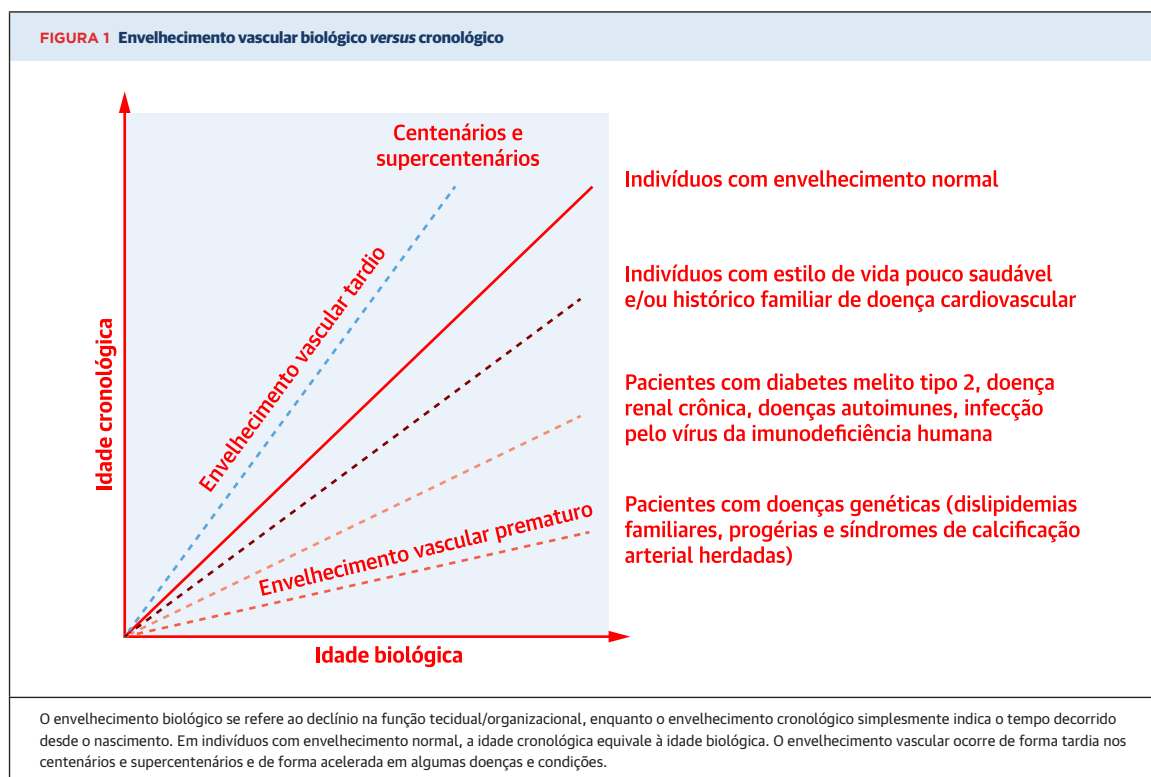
FIGURA 1 Envelhecimento vascular biológico *versus* cronológico

Centenários e supercentenários

Envelhecimento vascular tardio

Idade cronológica

Envelhecimento vascular prematuro

Idade biológica

Indivíduos com envelhecimento normal

Indivíduos com estilo de vida pouco saudável e/ou histórico familiar de doença cardiovascular

Pacientes com diabetes melito tipo 2, doença renal crônica, doenças autoimunes, infecção pelo vírus da imunodeficiência humana

Pacientes com doenças genéticas (dislipidemias familiares, progérias e síndromes de calcificação arterial herdadas)

O envelhecimento biológico se refere ao declínio na função tecidual/organizacional, enquanto o envelhecimento cronológico simplesmente indica o tempo decorrido desde o nascimento. Em indivíduos com envelhecimento normal, a idade cronológica equivale à idade biológica. O envelhecimento vascular ocorre de forma tardia nos centenários e supercentenários e de forma acelerada em algumas doenças e condições.